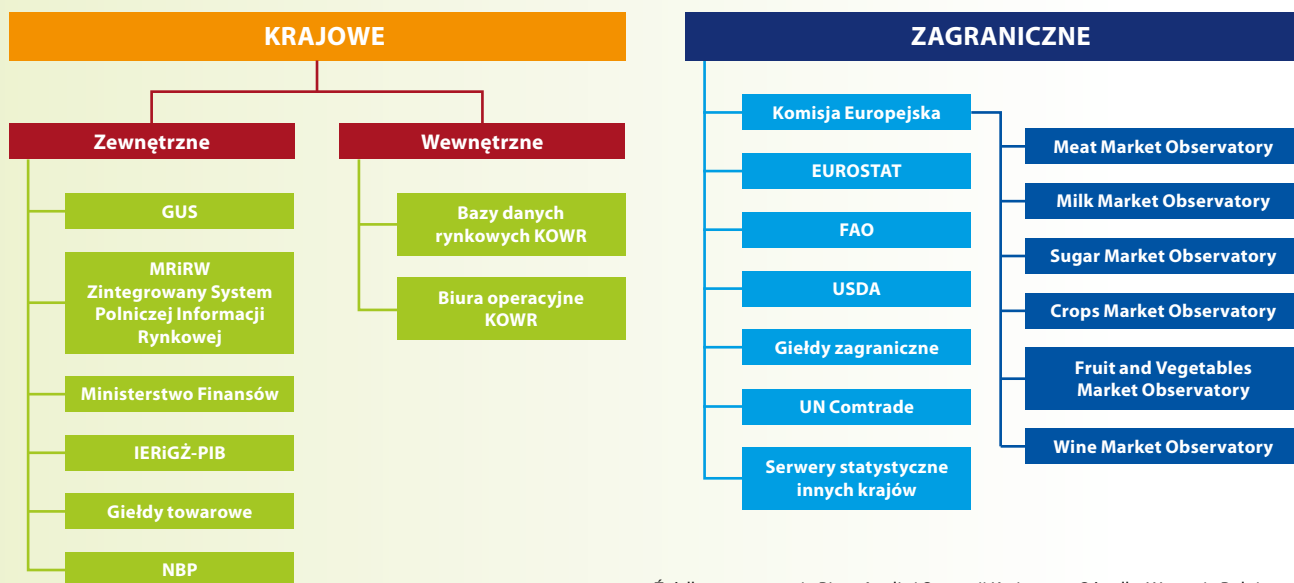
KRAJOWE

Zewnętrzne

GUS

MRiRW Zintegrowany System Polniczej Informacji Rynkowej

Ministerstwo Finansów

IERiGŻ-PIB

Giełdy towarowe

NBP

Wewnętrzne

Bazy danych rynkowych KOWR

Biura operacyjne KOWR

ZAGRANICZNE

Komisja Europejska

EUROSTAT

FAO

USDA

Giełdy zagraniczne

UN Comtrade

Serwery statystyczne innych krajów

Meat Market Observatory

Milk Market Observatory

Sugar Market Observatory

Crops Market Observatory

Fruit and Vegetables Market Observatory

Wine Market Observatory

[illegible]